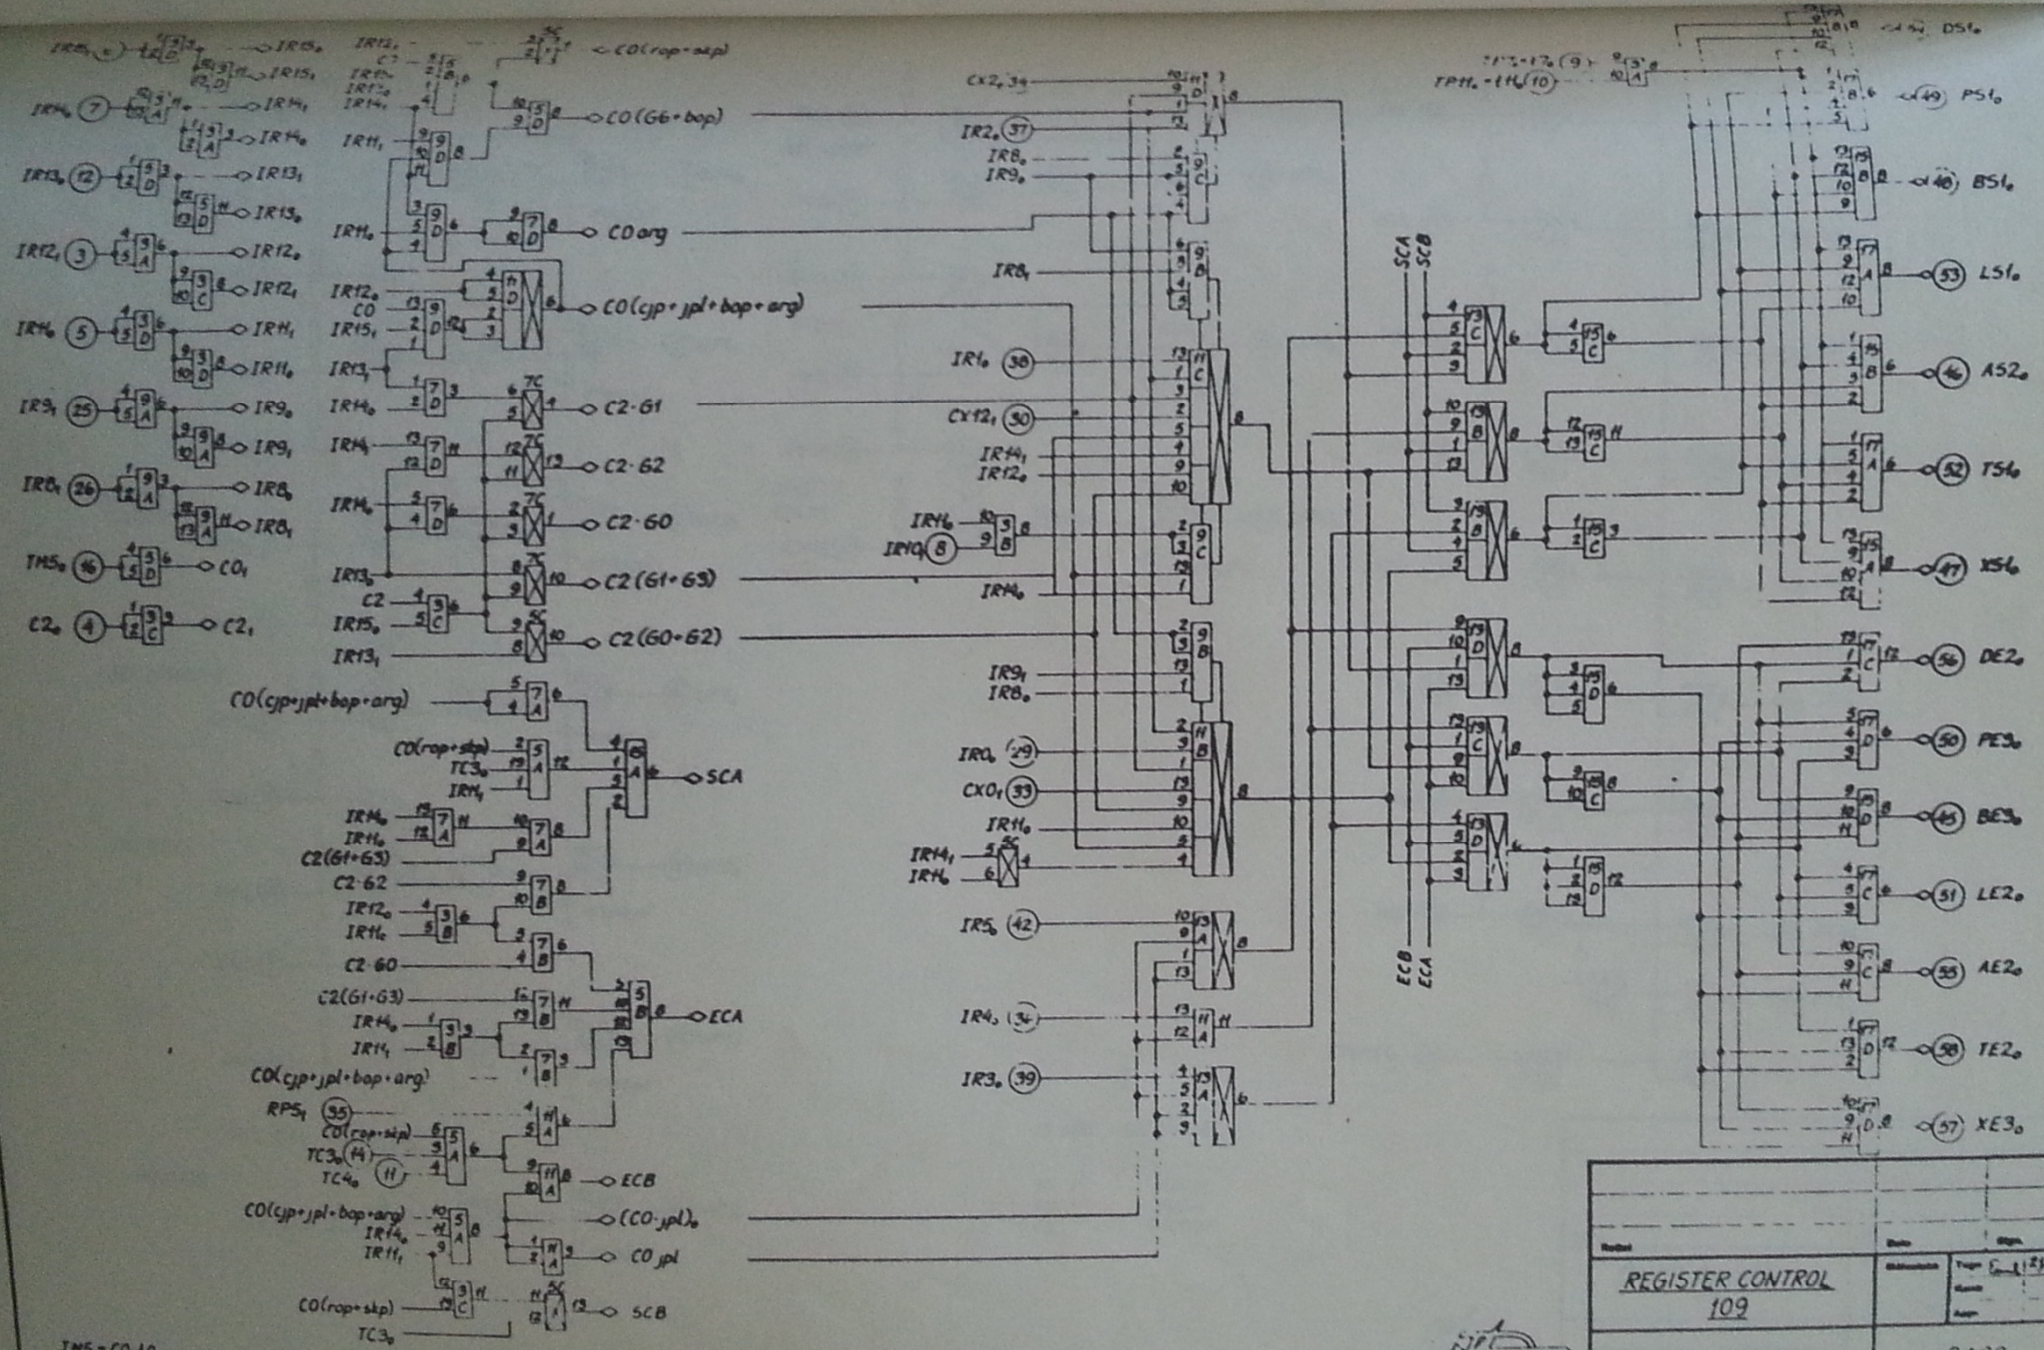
IR15₀ IR15₁ IR14₀ (7) IR14₁ IR14₀ IR13₀ (12) IR13₁ IR13₀ IR12₀ (3) IR12₀ IR12₁ IR11₀ (5) IR11₁ IR11₀ IR9₁ (25) IR9₀ IR9₁ IR8₁ (26) IR8₀ IR8₁ TM5₀ (16) CO₁ C2₀ (4) C2₁

IR12₁ C7 IR15₁ IR13₀ IR14₁ IR11₁ IR11₀ IR12₀ CO IR15₁ IR13₁ IR14₀ IR14₁ IR11₀ IR13₀ C2 IR15₀ IR13₁

CO(rop+skp)
CO(G6+bop)
CO arg
CO(cjp+jpl+bop+arg)
C2·61
C2·62
C2·60
C2(61+63)
C2(60+62)

CO(cjp+jpl+bop+arg)
CO(rop+skp) TC3₀ IR14₁
SCA
IR14₀ IR11₀ C2(61+63) C2·62 IR12₀ IR11₀ C2·60 C2(61·63) IR14₀ IR11₁
ECA
CO(cjp+jpl+bop+arg)
RPS₁ (35) CO(rop+skp) TC3₀ (14) TC4₀ (11)
ECB
CO(cjp+jpl+bop+arg) IR14₀ IR11₁
(CO·jpl)₀
CO jpl
CO(rop+skp) TC3₀
SCB

CX2, 34 IR2₀ (37) IR8₀ IR9₀ IR8₁ IR1₀ (38) CX12₁ (30) IR14₁ IR12₀ IR11₀ IR10₁ (8) IR14₀ IR9₁ IR8₀ IR0₀ (29) CX0₁ (33) IR11₀ IR14₁ IR11₀ IR5₀ (42) IR4₀ (34) IR3₀ (39)

SCA SCB ECB ECA

TPH₀ (9) (10)

DS1₀
PS1₀ (49)
BS1₀ (48)
LS1₀ (53)
AS2₀ (46)
TS1₀ (52)
XS1₀ (47)
DE2₀ (56)
PE3₀ (50)
BE3₀ (45)
LE2₀ (51)
AE2₀ (55)
TE2₀ (58)
XE3₀ (57)

REGISTER CONTROL
109